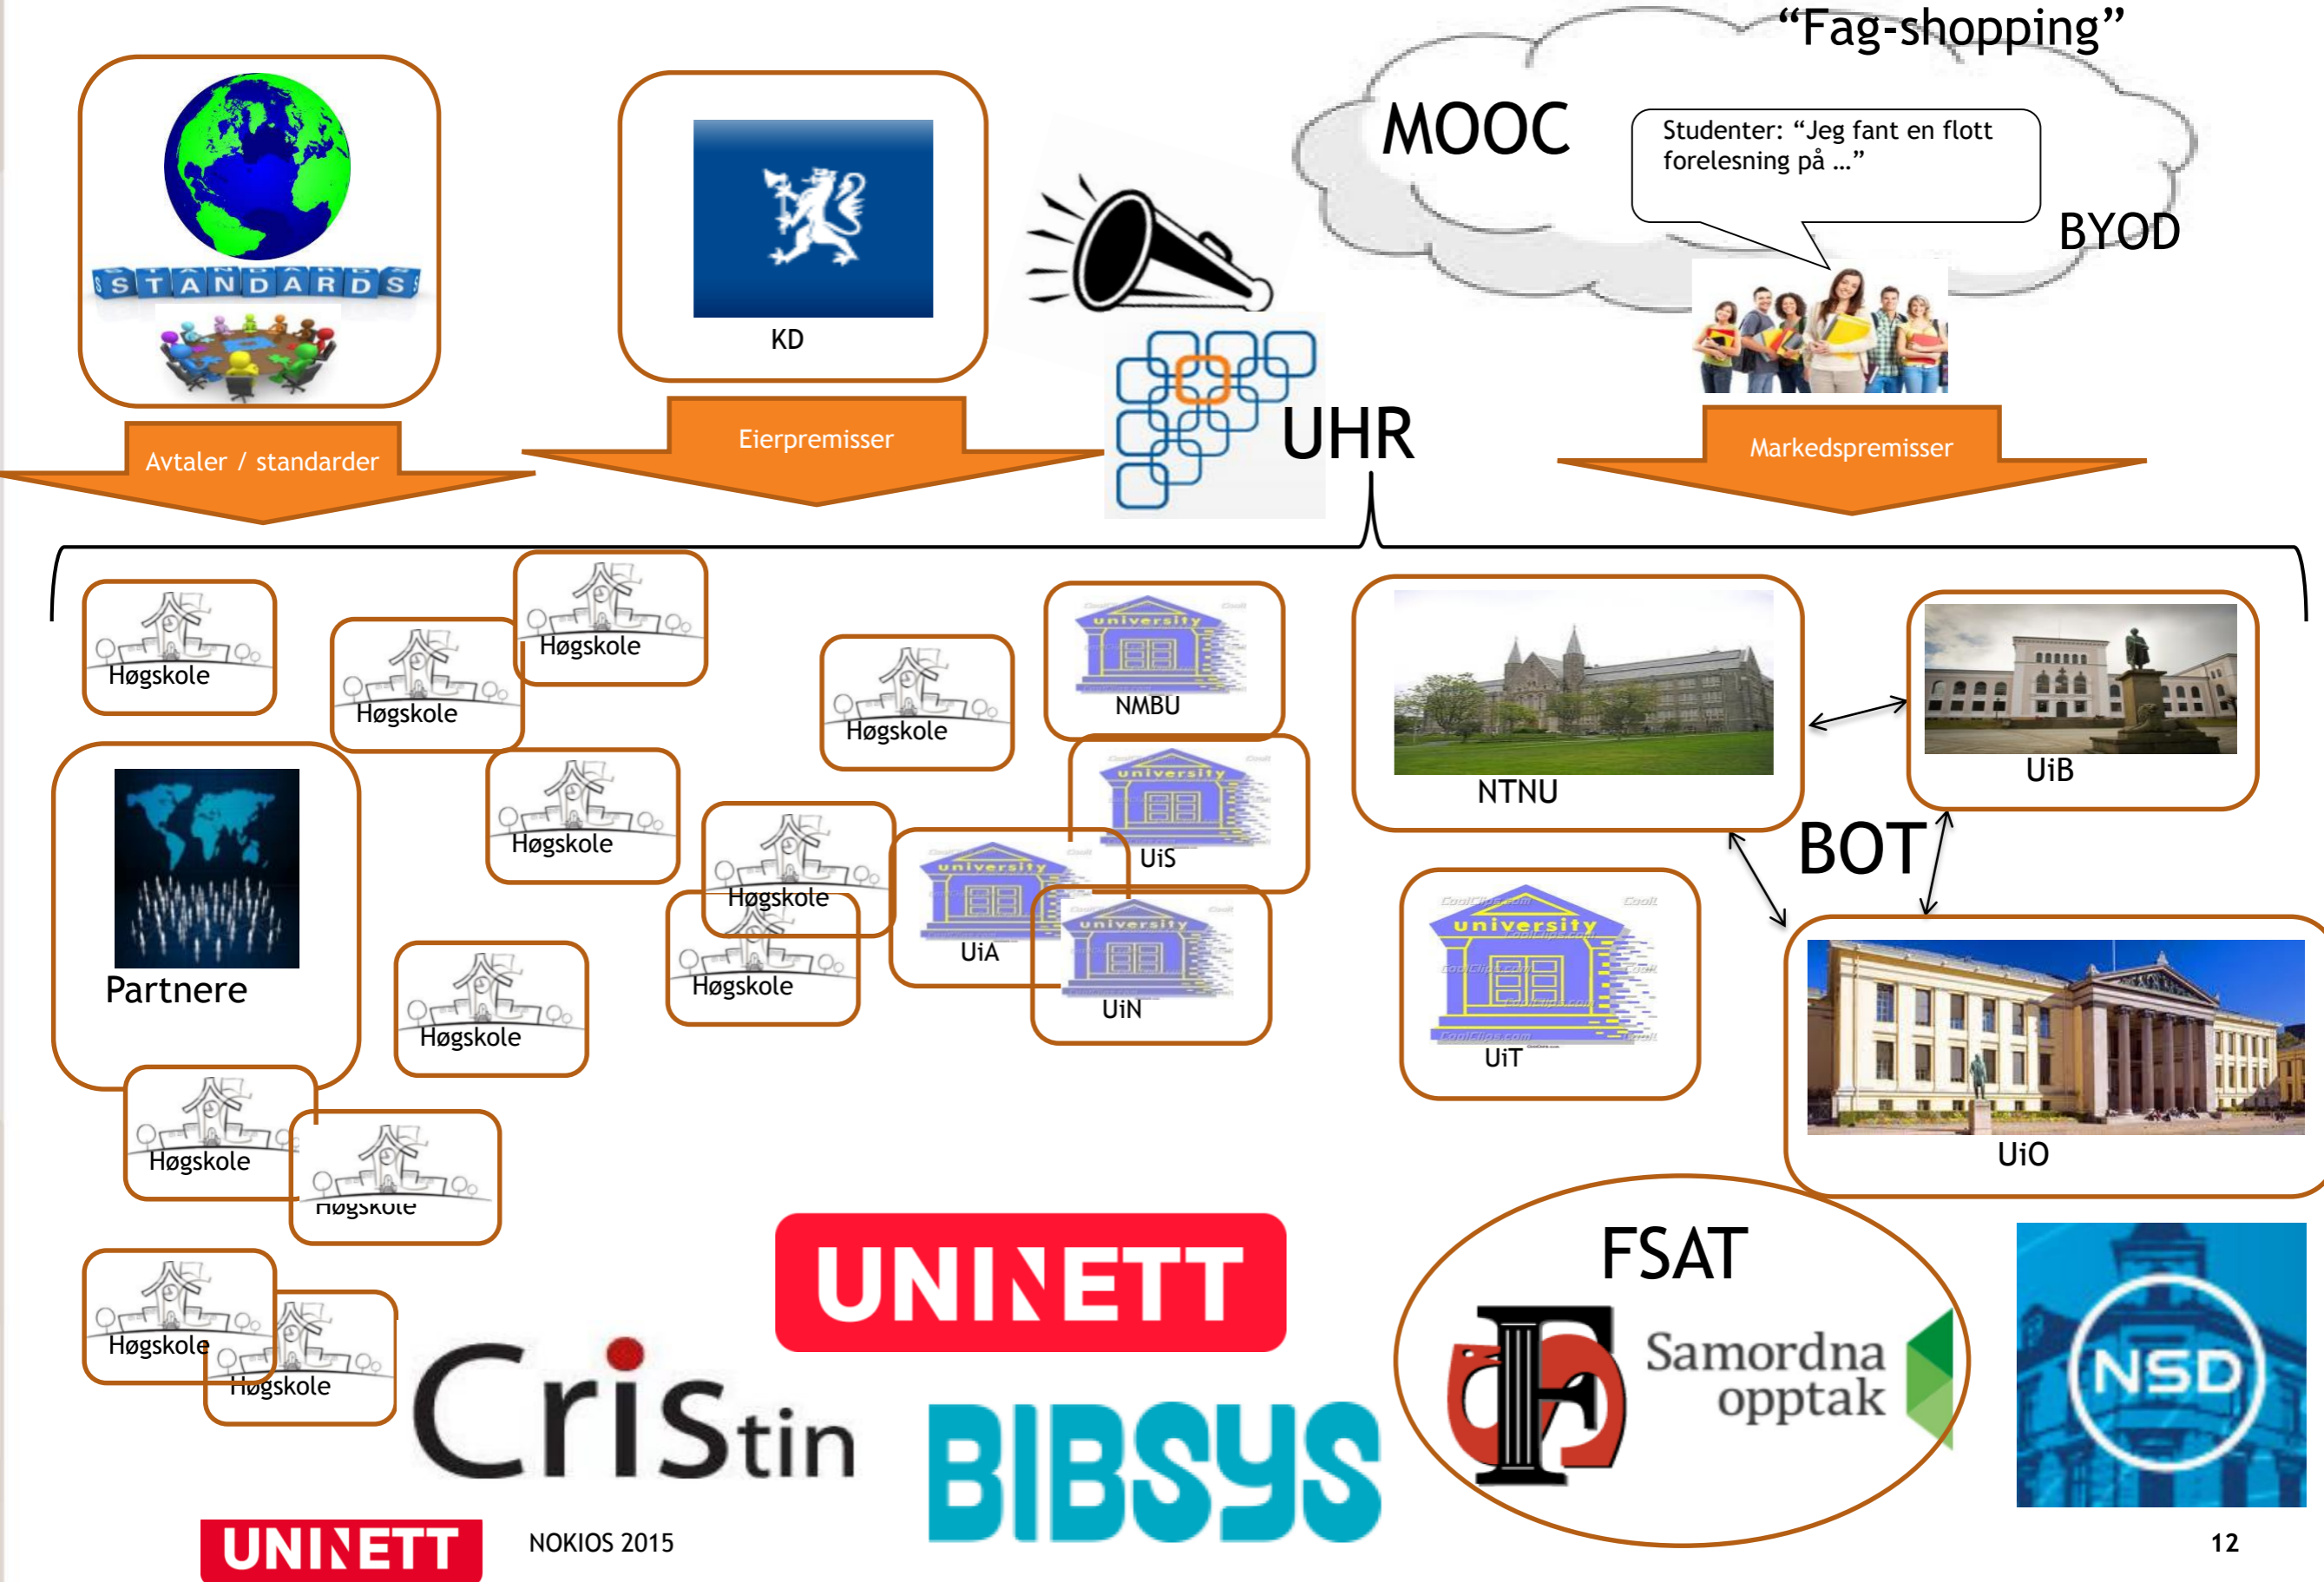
STANDARDS

KD

"Fag-shopping"

MOOC

Studenter: "Jeg fant en flott forelesning på …"

BYOD

UHR

Avtaler / standarder

Eierpremisser

Markedspremisser

Høgskole

Høgskole

Høgskole

Høgskole

NMBU

NTNU

UiB

Partnere

Høgskole

Høgskole

UiS

UiA

Høgskole

UiN

UiT

BOT

UiO

Høgskole

Høgskole

Høgskole

Høgskole

Høgskole

UNINETT

CRIStin

BIBSYS

FSAT

Samordna opptak

NSD

UNINETT

NOKIOS 2015

12